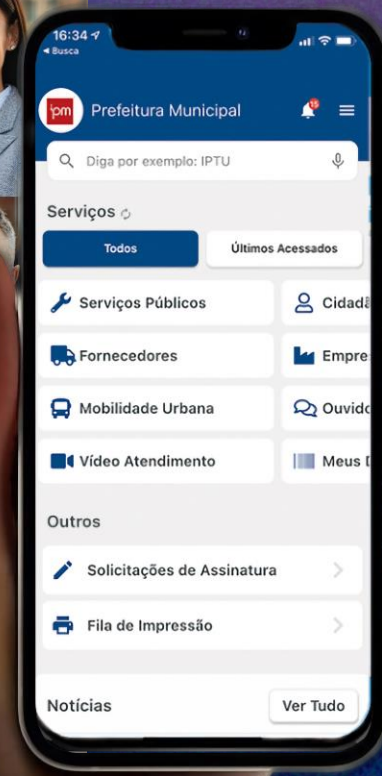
16:34
◂ Busca

ipm Prefeitura Municipal

15

Diga por exemplo: IPTU

Serviços

Todos

Últimos Acessados

Serviços Públicos

Cidadã

Fornecedores

Empre

Mobilidade Urbana

Ouvido

Vídeo Atendimento

Meus D

Outros

Solicitações de Assinatura

Fila de Impressão

Notícias

Ver Tudo